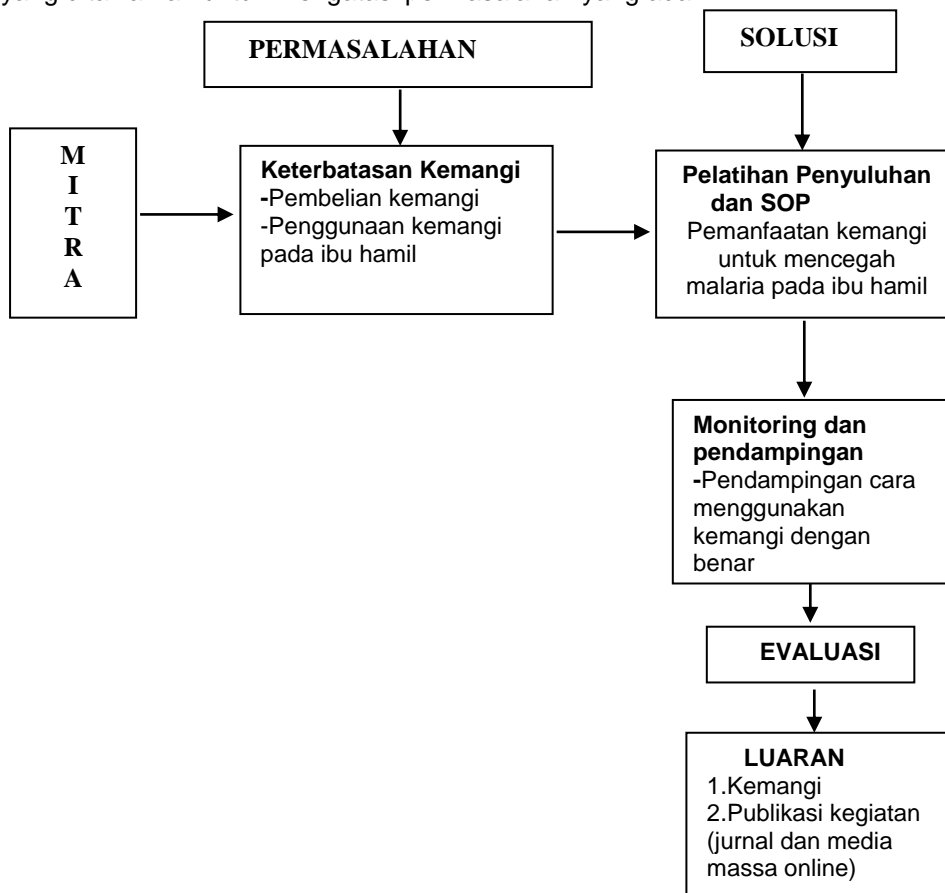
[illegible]

PERMASALAHAN

SOLUSI

M
I
T
R
A

Keterbatasan Kemangi
-Pembelian kemangi
-Penggunaan kemangi pada ibu hamil

Pelatihan Penyuluhan dan SOP
Pemanfaatan kemangi untuk mencegah malaria pada ibu hamil

Monitoring dan pendampingan
-Pendampingan cara menggunakan kemangi dengan benar

EVALUASI

LUARAN
1.Kemangi
2.Publikasi kegiatan (jurnal dan media massa online)